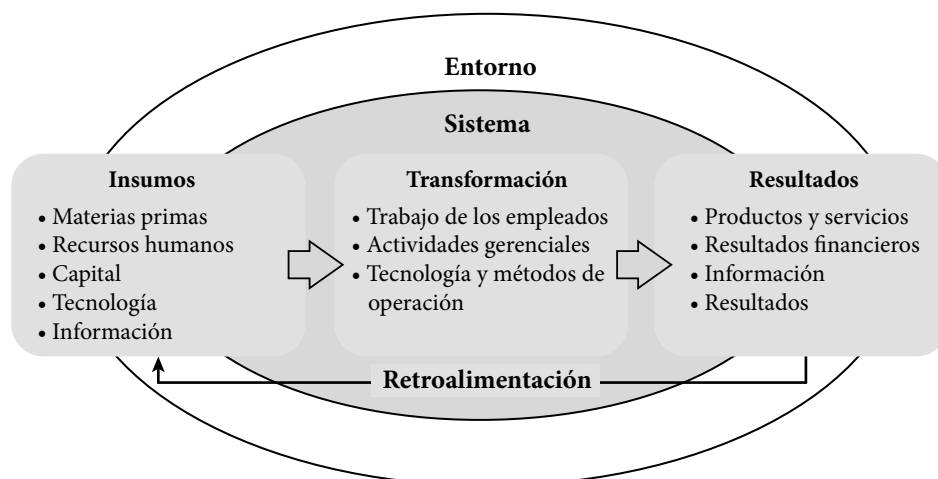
Entorno

Sistema

Insumos
• Materias primas
• Recursos humanos
• Capital
• Tecnología
• Información

Transformación
• Trabajo de los empleados
• Actividades gerenciales
• Tecnología y métodos de operación

Resultados
• Productos y servicios
• Resultados financieros
• Información
• Resultados

Retroalimentación